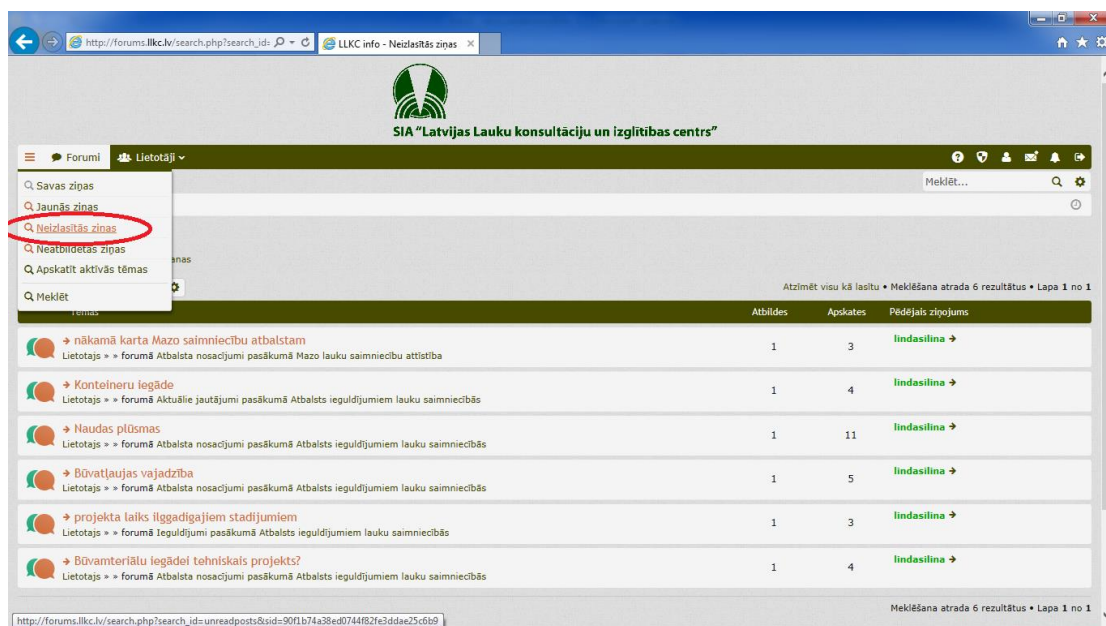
http://forums.llkc.lv/search.php?search_id=

LLKC info - Neizlasītās ziņas

SIA "Latvijas Lauku konsultāciju un izglītības centrs"

Forumi  Lietotāji

Meklēt...

Savas ziņas
Jaunās ziņas
Neizlasītās ziņas
Neatbildētas ziņas
Apskatīt aktīvās tēmas
Meklēt

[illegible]enas

Atzīmēt visu kā lasītu • Meklēšana atrada 6 rezultātus • Lapa 1 no 1

| Tēmas | Atbildes | Apskates | Pēdējais ziņojums |
|---|---|---|---|
| nākamā karta Mazo saimniecību atbalstam<br>Lietotājs » » forumā Atbalsta nosacījumi pasākumā Mazo lauku saimniecību attīstība | 1 | 3 | lindasilina |
| Konteineru iegāde<br>Lietotājs » » forumā Aktuālie jautājumi pasākumā Atbalsts ieguldījumiem lauku saimniecībās | 1 | 4 | lindasilina |
| Naudas plūsmas<br>Lietotājs » » forumā Atbalsta nosacījumi pasākumā Atbalsts ieguldījumiem lauku saimniecībās | 1 | 11 | lindasilina |
| Būvatļaujas vajadzība<br>Lietotājs » » forumā Atbalsta nosacījumi pasākumā Atbalsts ieguldījumiem lauku saimniecībās | 1 | 5 | lindasilina |
| projekta laiks ilggadigajiem stadijumiem<br>Lietotājs » » forumā Ieguldījumi pasākumā Atbalsts ieguldījumiem lauku saimniecībās | 1 | 3 | lindasilina |
| Būvamteriālu iegādei tehniskais projekts?<br>Lietotājs » » forumā Atbalsta nosacījumi pasākumā Atbalsts ieguldījumiem lauku saimniecībās | 1 | 4 | lindasilina |

http://forums.llkc.lv/search.php?search_id=unreadposts&sid=90f1b74a38ed0744f82fe3ddae25c6b9

Meklēšana atrada 6 rezultātus • Lapa 1 no 1